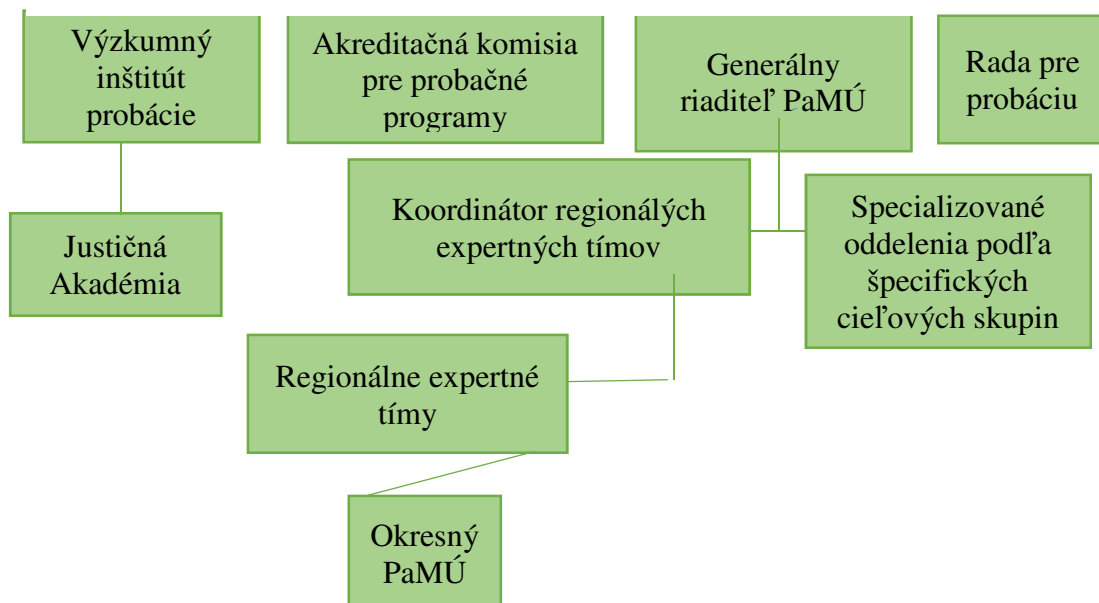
Výzkumný inštitút probácie

Akreditačná komisia pre probačné programy

Generálny riaditeľ PaMÚ

Rada pre probáciu

Koordinátor regionálých expertných tímov

Specializované oddelenia podľa špecifických cieľových skupin

Justičná Akadémia

Regionálne expertné tímy

Okresný PaMÚ